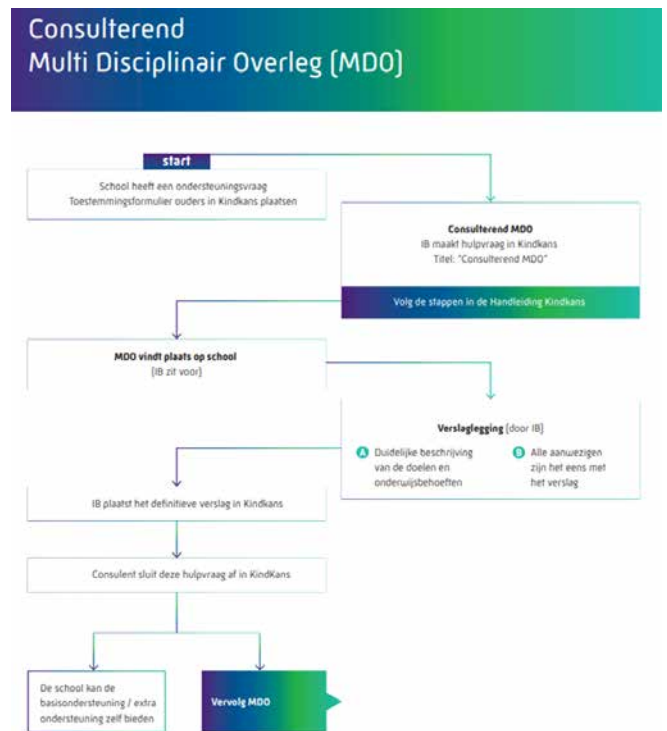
Consulterend
Multi Disciplinair Overleg (MDO)

start

School heeft een ondersteuningsvraag
Toestemmingsformulier ouders in Kindkans plaatsen

Consulterend MDO
IB maakt hulpvraag in Kindkans
Titel: "Consulterend MDO"

Volg de stappen in de Handleiding Kindkans

MDO vindt plaats op school
(IB zit voor)

Verslaglegging (door IB)

A Duidelijke beschrijving van de doelen en onderwijsbehoeften

B Alle aanwezigen zijn het eens met het verslag

IB plaatst het definitieve verslag in Kindkans

Consulent sluit deze hulpvraag af in KindKans

De school kan de basisondersteuning / extra ondersteuning zelf bieden

Vervolg MDO